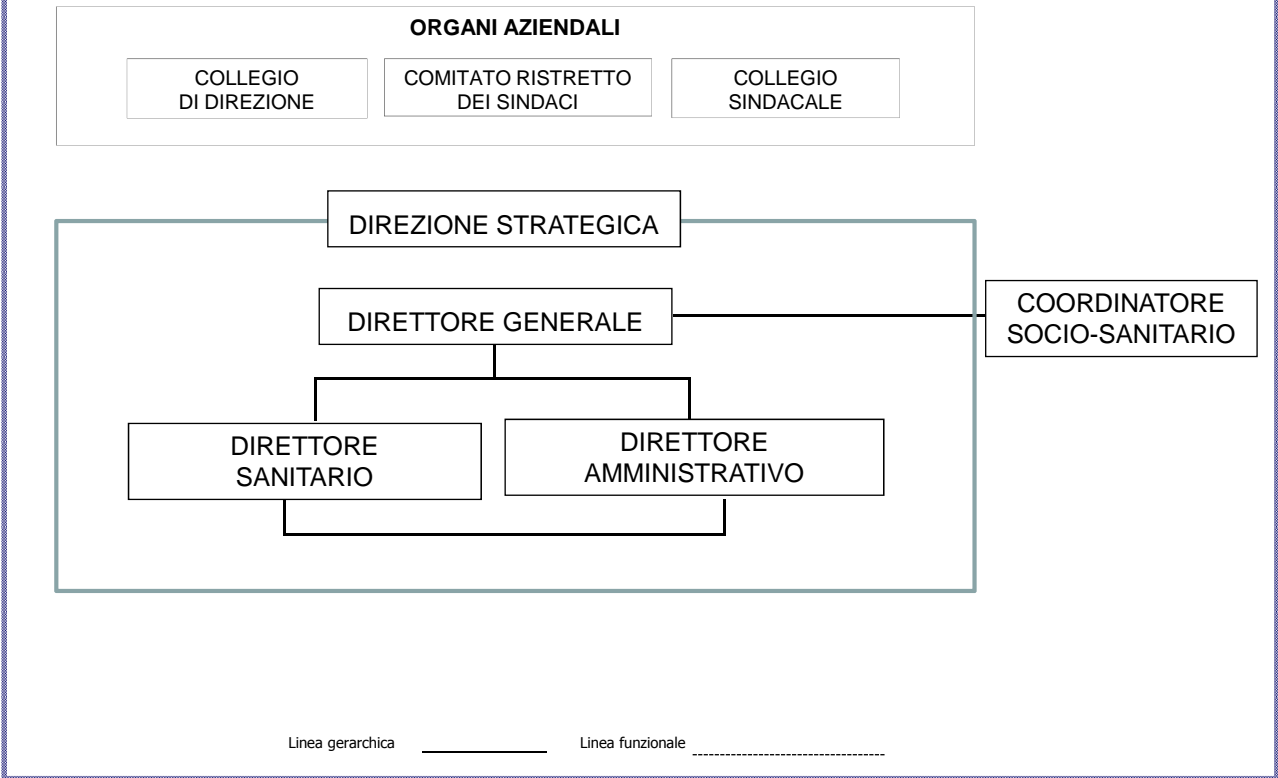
ORGANI AZIENDALI

COLLEGIO DI DIREZIONE

COMITATO RISTRETTO DEI SINDACI

COLLEGIO SINDACALE

DIREZIONE STRATEGICA

DIRETTORE GENERALE

COORDINATORE SOCIO-SANITARIO

DIRETTORE SANITARIO

DIRETTORE AMMINISTRATIVO

Linea gerarchica

Linea funzionale